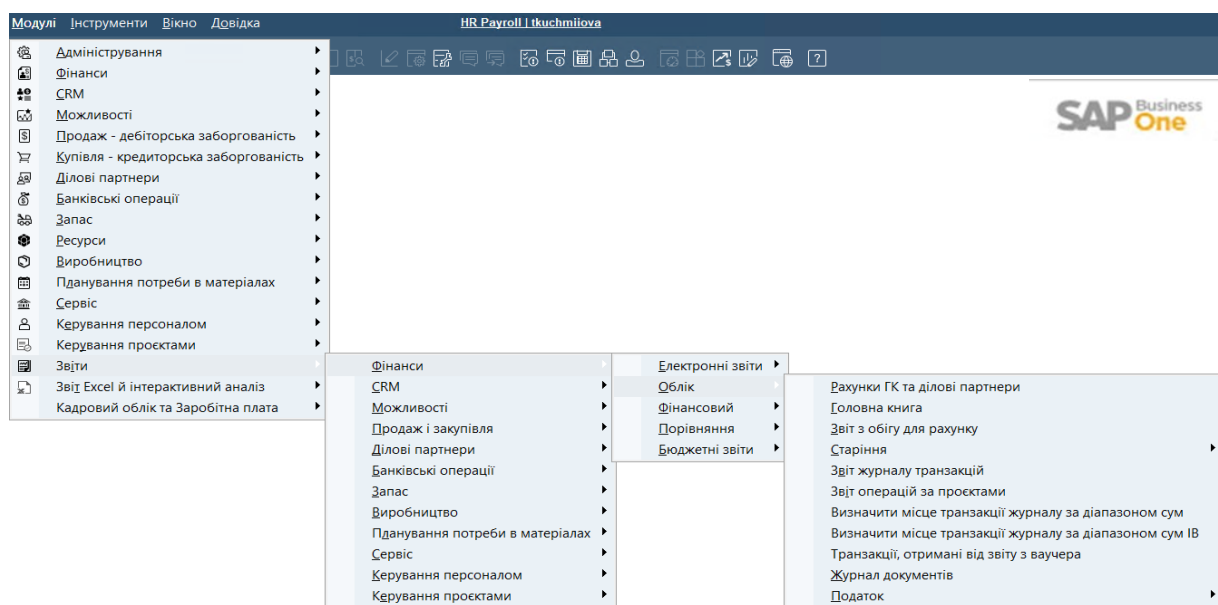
Модулі Інструменти Вікно Довідка

HR Payroll | tkuchmiiova

SAP Business One

Адміністрування
Фінанси
CRM
Можливості
Продаж - дебіторська заборгованість
Купівля - кредиторська заборгованість
Ділові партнери
Банківські операції
Запас
Ресурси
Виробництво
Планування потреби в матеріалах
Сервіс
Керування персоналом
Керування проєктами
Звіти
Звіт Excel й інтерактивний аналіз
Кадровий облік та Заробітна плата

Фінанси
CRM
Можливості
Продаж і закупівля
Ділові партнери
Банківські операції
Запас
Виробництво
Планування потреби в матеріалах
Сервіс
Керування персоналом
Керування проєктами

Електронні звіти
Облік
Фінансовий
Порівняння
Бюджетні звіти

Рахунки ГК та ділові партнери
Головна книга
Звіт з обігу для рахунку
Старіння
Звіт журналу транзакцій
Звіт операцій за проєктами
Визначити місце транзакції журналу за діапазоном сум
Визначити місце транзакції журналу за діапазоном сум ІВ
Транзакції, отримані від звіту з ваучера
Журнал документів
Податок